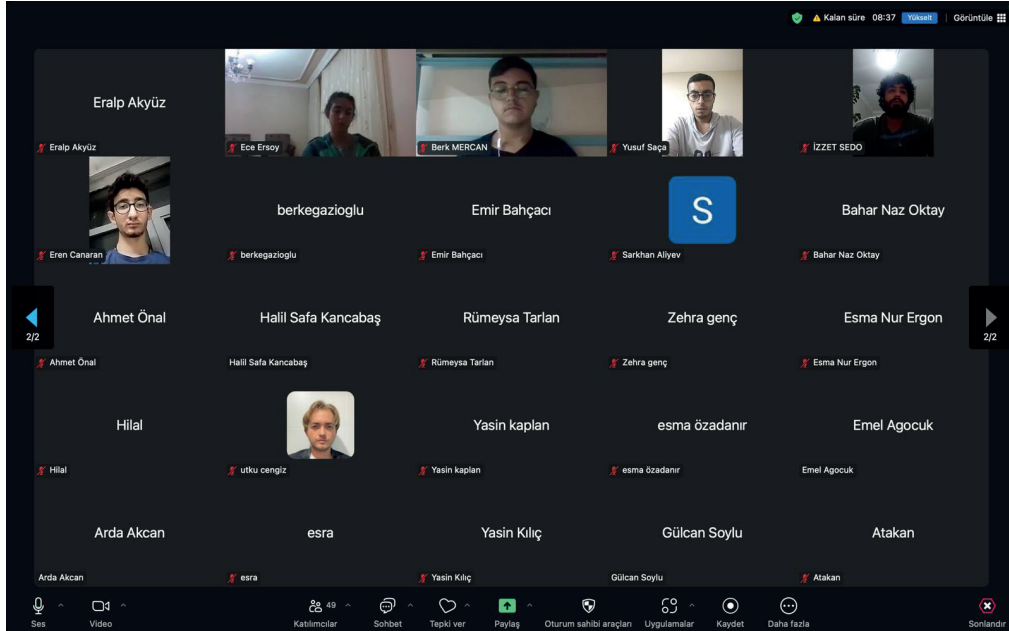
Kalan süre 08:37 Yükselt | Görüntüle

Eralp Akyüz
Eralp Akyüz
Ece Ersoy
Berk MERCAN
Yusuf Saça
İZZET SEDO

Eren Canaran
berkegazioglu
berkegazioglu
Emir Bahçacı
Emir Bahçacı
S
Sarkhan Aliyev
Bahar Naz Oktay
Bahar Naz Oktay

2/2
Ahmet Önal
Ahmet Önal
Halil Safa Kancabaş
Halil Safa Kancabaş
Rümeysa Tarlan
Rümeysa Tarlan
Zehra genç
Zehra genç
Esma Nur Ergon
Esma Nur Ergon
2/2

Hilal
Hilal
utku cengiz
Yasin kaplan
Yasin kaplan
esma özadanır
esma özadanır
Emel Agocuk
Emel Agocuk

Arda Akcan
Arda Akcan
esra
esra
Yasin Kılıç
Yasin Kılıç
Gülcan Soylu
Gülcan Soylu
Atakan
Atakan

Ses
Video
49
Katılımcılar
Sohbet
Tepki ver
Paylaş
Oturum sahibi araçları
Uygulamalar
Kaydet
Daha fazla
Sonlandır